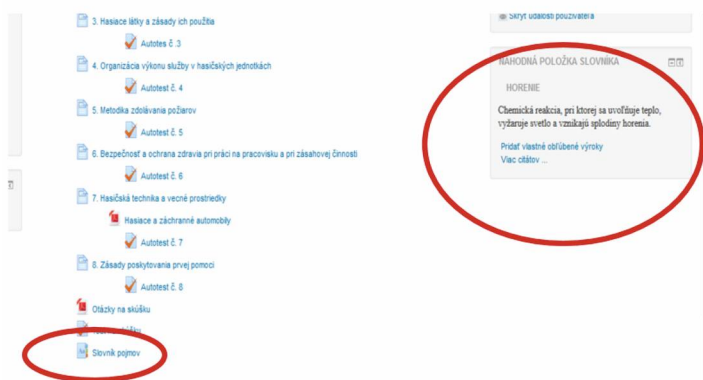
3. Hasiace látky a zásady ich použitia

Autotest č. 3

4. Organizácia výkonu služby v hasičských jednotkách

Autotest č. 4

5. Metodika zdolávania požiarov

Autotest č. 5

6. Bezpečnosť a ochrana zdravia pri práci na pracovisku a pri zásahovej činnosti

Autotest č. 6

7. Hasičská technika a vecné prostriedky

Hasiace a záchranné automobily

Autotest č. 7

8. Zásady poskytovania prvej pomoci

Autotest č. 8

Otázky na skúšku

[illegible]

Slovník pojmov

Skryť udalosti používateľa

NÁHODNÁ POLOŽKA SLOVNÍKA

HORENIE

Chemická reakcia, pri ktorej sa uvoľňuje teplo, vyžaruje svetlo a vznikajú splodiny horenia.

Pridať vlastné obľúbené výroky

Viac citátov ...